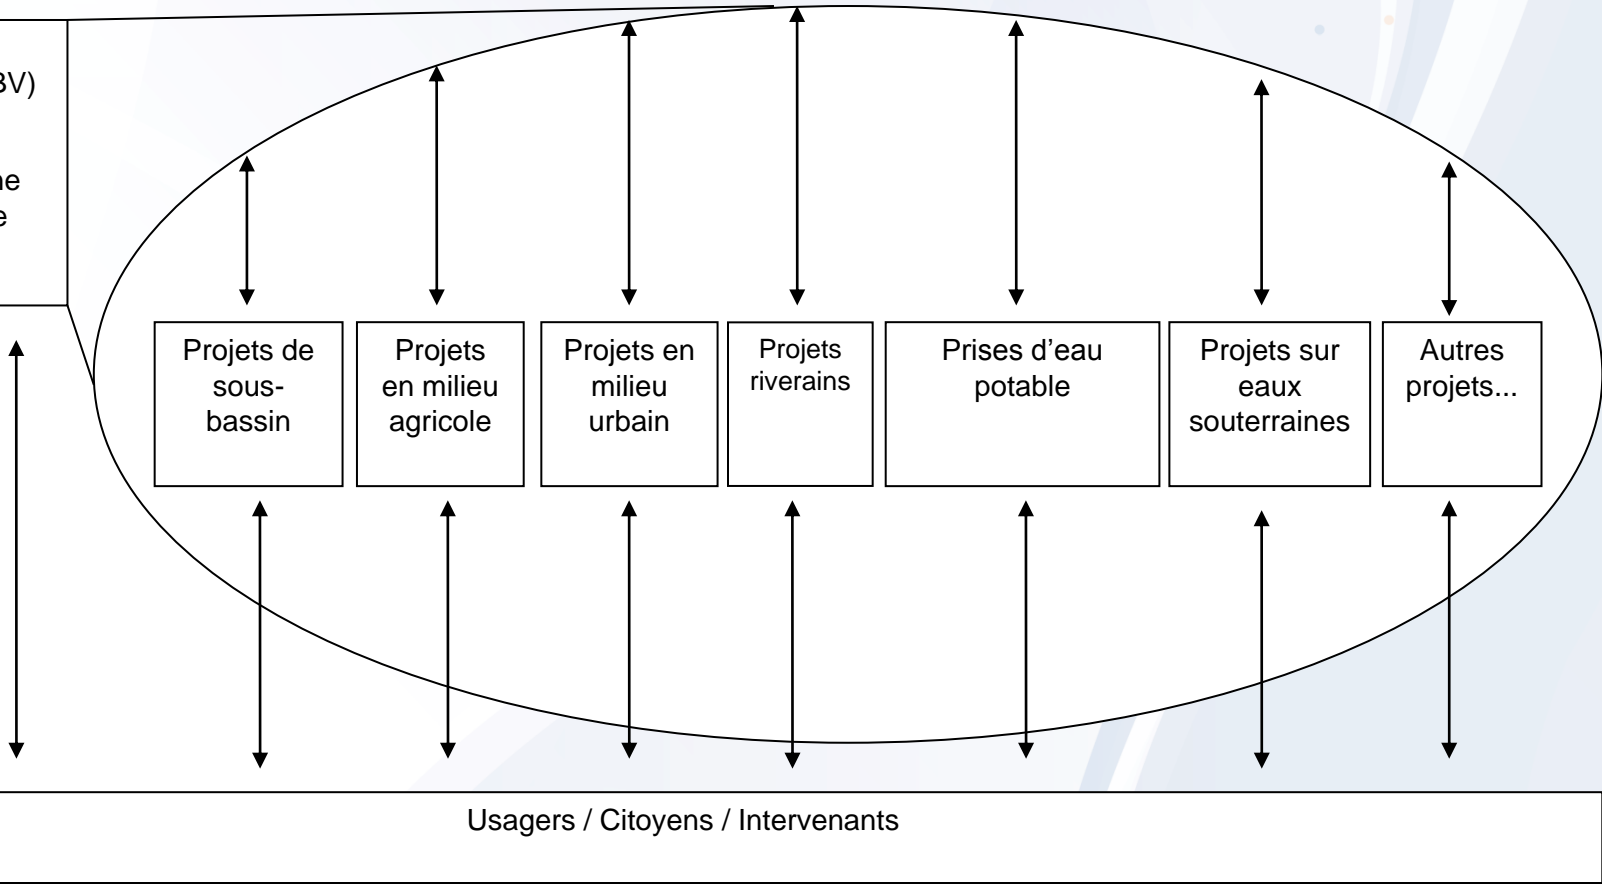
3V)

ne
e

Projets de sous-bassin

Projets en milieu agricole

Projets en milieu urbain

Projets riverains

Prises d'eau potable

Projets sur eaux souterraines

Autres projets...

Usagers / Citoyens / Intervenants